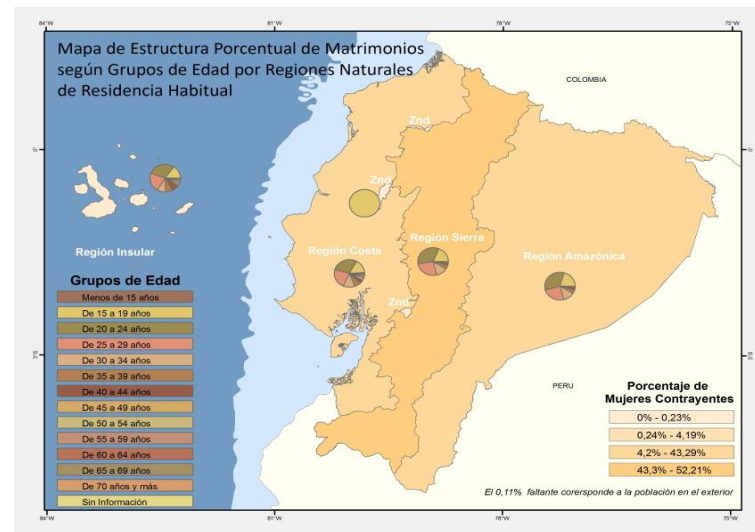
84°W 81°W 78°W 75°W

Mapa de Estructura Porcentual de Matrimonios según Grupos de Edad por Regiones Naturales de Residencia Habitual

COLOMBIA

Znd

Znd

Región Insular

Región Costa

Región Sierra

Región Amazónica

Znd

Grupos de Edad

Menos de 15 años
De 15 a 19 años
De 20 a 24 años
De 25 a 29 años
De 30 a 34 años
De 35 a 39 años
De 40 a 44 años
De 45 a 49 años
De 50 a 54 años
De 55 a 59 años
De 60 a 64 años
De 65 a 69 años
De 70 años y más
Sin Información

PERU

Porcentaje de Mujeres Contrayentes

0% - 0,23%
0,24% - 4,19%
4,2% - 43,29%
43,3% - 52,21%

El 0,11% faltante corersponde a la población en el exterior

84°W 81°W 78°W 75°W